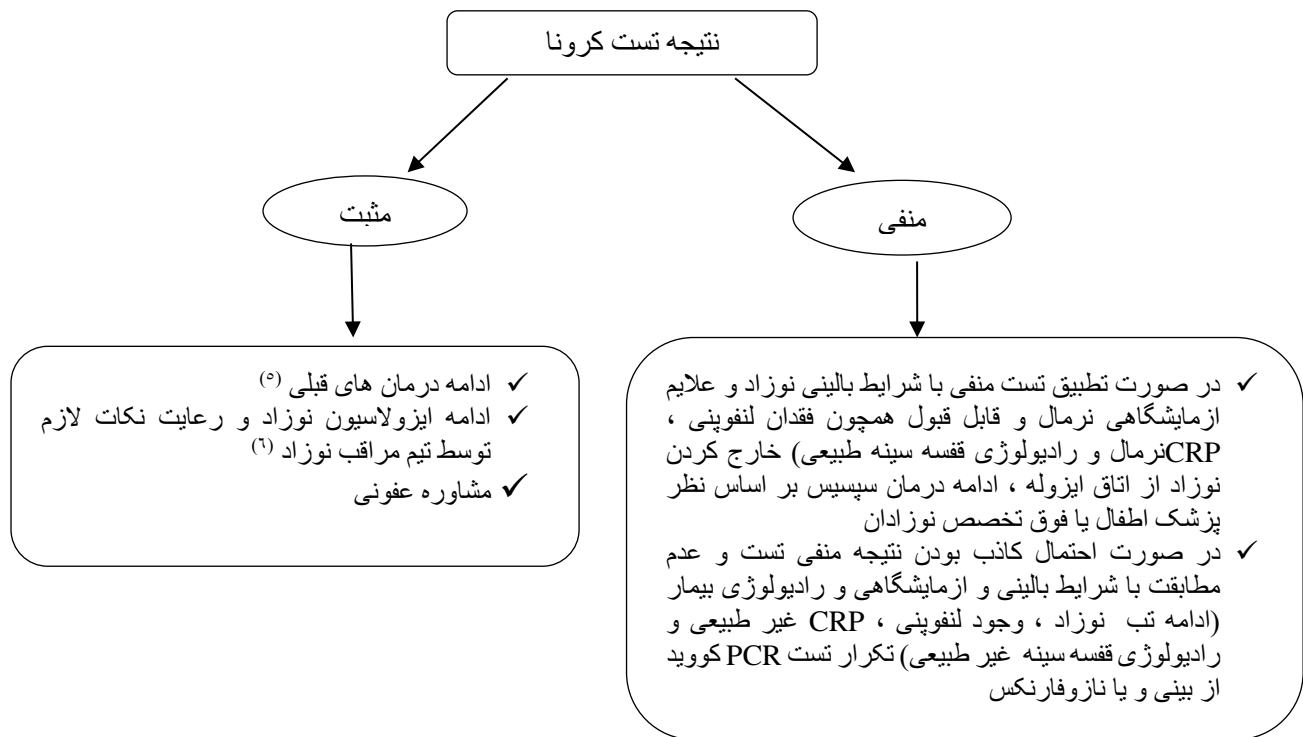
نتیجه تست کرونا

مثبت

منفی

✓ ادامه درمان های قبلی (۵)
✓ ادامه ایزولاسیون نوزاد و رعایت نکات لازم توسط تیم مراقب نوزاد (٦)
✓ مشاوره عفونی

✓ در صورت تطبیق تست منفی با شرایط بالینی نوزاد و علایم ازمایشگاهی نرمال و قابل قبول همچون فقدان لنفوپنی ، CRPنرمال و رادیولوژی قفسه سینه طبیعی) خارج کردن نوزاد از اتاق ایزوله ، ادامه درمان سپسیس بر اساس نظر پزشک اطفال یا فوق تخصص نوزادان
✓ در صورت احتمال کاذب بودن نتیجه منفی تست و عدم مطابقت با شرایط بالینی و ازمایشگاهی و رادیولوژی بیمار (ادامه تب نوزاد ، وجود لنفوپنی ، CRP غیر طبیعی و رادیولوژی قفسه سینه غیر طبیعی) تکرار تست PCR کووید از بینی و یا نازوفارنکس